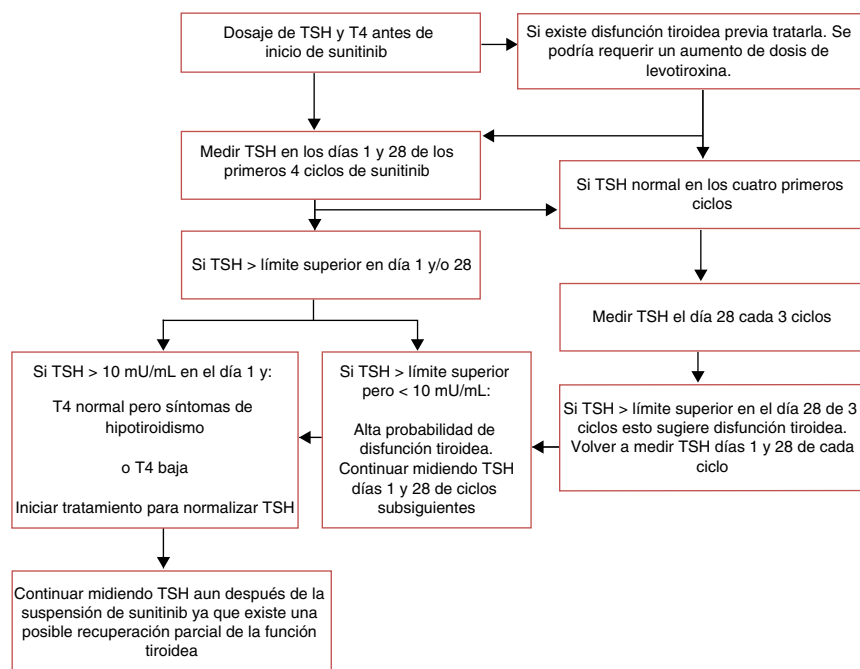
Dosaje de TSH y T4 antes de inicio de sunitinib

Si existe disfunción tiroidea previa tratarla. Se podría requerir un aumento de dosis de levotiroxina.

Medir TSH en los días 1 y 28 de los primeros 4 ciclos de sunitinib

Si TSH normal en los cuatro primeros ciclos

Si TSH > límite superior en día 1 y/o 28

Medir TSH el día 28 cada 3 ciclos

Si TSH > 10 mU/mL en el día 1 y:

T4 normal pero síntomas de hipotiroidismo

o T4 baja

Iniciar tratamiento para normalizar TSH

Si TSH > límite superior pero < 10 mU/mL:

Alta probabilidad de disfunción tiroidea. Continuar midiendo TSH días 1 y 28 de ciclos subsiguientes

Si TSH > límite superior en el día 28 de 3 ciclos esto sugiere disfunción tiroidea. Volver a medir TSH días 1 y 28 de cada ciclo

Continuar midiendo TSH aun después de la suspensión de sunitinib ya que existe una posible recuperación parcial de la función tiroidea